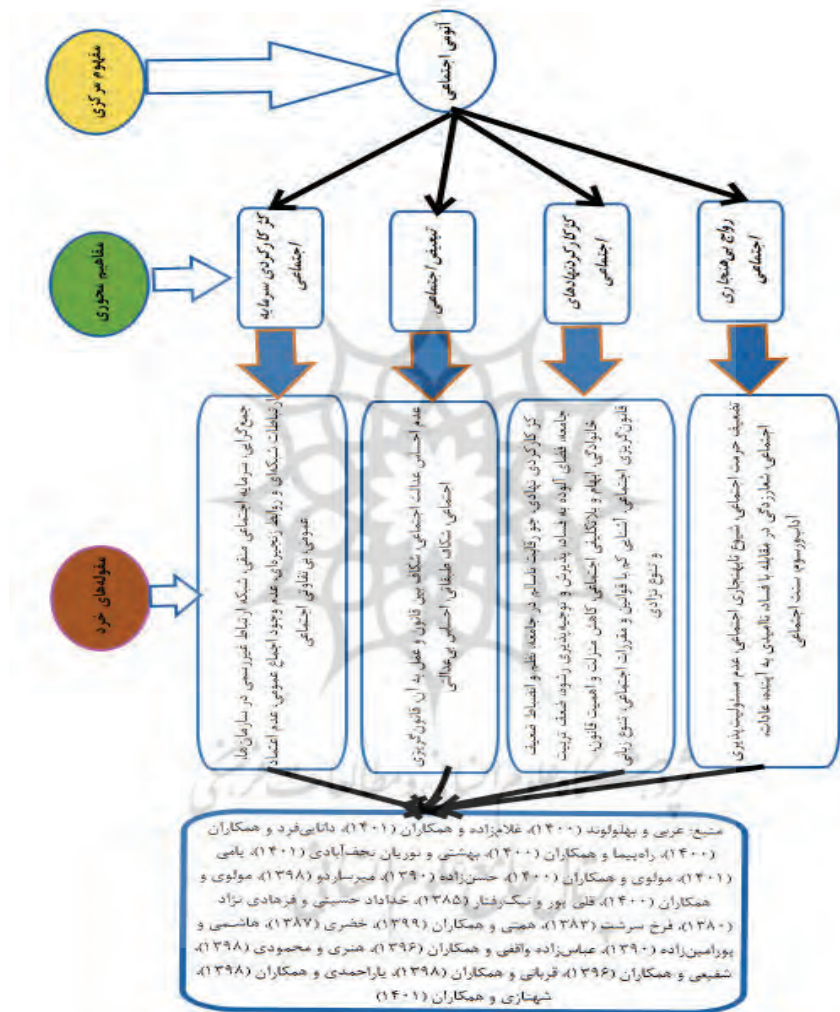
مفهوم مرکزی

آنومی اجتماعی

مفاهیم محوری

کژکارکردی سرمایه اجتماعی

تبعیض اجتماعی

کژکارکردنهادهای اجتماعی

رواج بی‌هنجاری اجتماعی

مقوله‌های خرد

جمع‌گرایی، سرمایه اجتماعی منفی، شبکه ارتباط غیررسمی در سازمان‌ها، ارتباطات شبکه‌ای و روابط زنجیره‌ای، عدم وجود اجماع عمومی، عدم اعتماد عمومی، بی‌تفاوتی اجتماعی

عدم احساس عدالت اجتماعی، شکاف بین قانون و عمل به آن، قانون‌گریزی، اجتماعی، شکاف طبقاتی، احساس بی‌عدالتی

کژکارکردی نهادی، جو غالب ناسالم در جامعه، نظم و انضباط ضعیف، جامعه، فضای آلوده به فساد، پذیرش و توجیه‌پذیری، نبود ضعف تربیت خانوادگی، ابهام و ناکارآمدی، کاهش شرایط و اهمیت قانون، قانون‌گریزی اجتماعی، آشنایی کم با قوانین و مقررات اجتماعی، تنوع زبانی و تنوع نژادی

تضعیف حرمت اجتماعی، شیوع نابهنجاری اجتماعی، عدم مسئولیت‌پذیری اجتماعی، ناسازگاری در مقابله با فساد، تأسی به آیینه عادات، آداب و رسوم سنتی اجتماعی

منبع: عربی و بهلولوند (۱۴۰۰)، غلامزاده و همکاران (۱۴۰۱)، دانایی‌فرد و همکاران (۱۴۰۰)، راهپیما و همکاران (۱۴۰۰)، بهشتی و نوریان نجف‌آبادی (۱۴۰۱)، یامی (۱۴۰۱)، مولوی و همکاران (۱۴۰۰)، حسن‌زاده (۱۳۹۰)، میرسپاردو (۱۳۹۸)، مولوی و همکاران (۱۴۰۰)، قلی پور و نیک‌رفتار (۱۳۸۵)، خداداد حسینی و فرهادی نژاد (۱۳۸۰)، فرج سرشت (۱۳۸۳)، همتی و همکاران (۱۳۹۹)، خضری (۱۳۸۷)، هاشمی و پورامین‌زاده (۱۳۹۰)، عباس‌زاده واقفی و همکاران (۱۳۹۶)، هنری و محمودی (۱۳۹۸)، شفیعی و همکاران (۱۳۹۶)، قربانی و همکاران (۱۳۹۸)، یاراحمدی و همکاران (۱۳۹۸)، شهبازی و همکاران (۱۴۰۱)